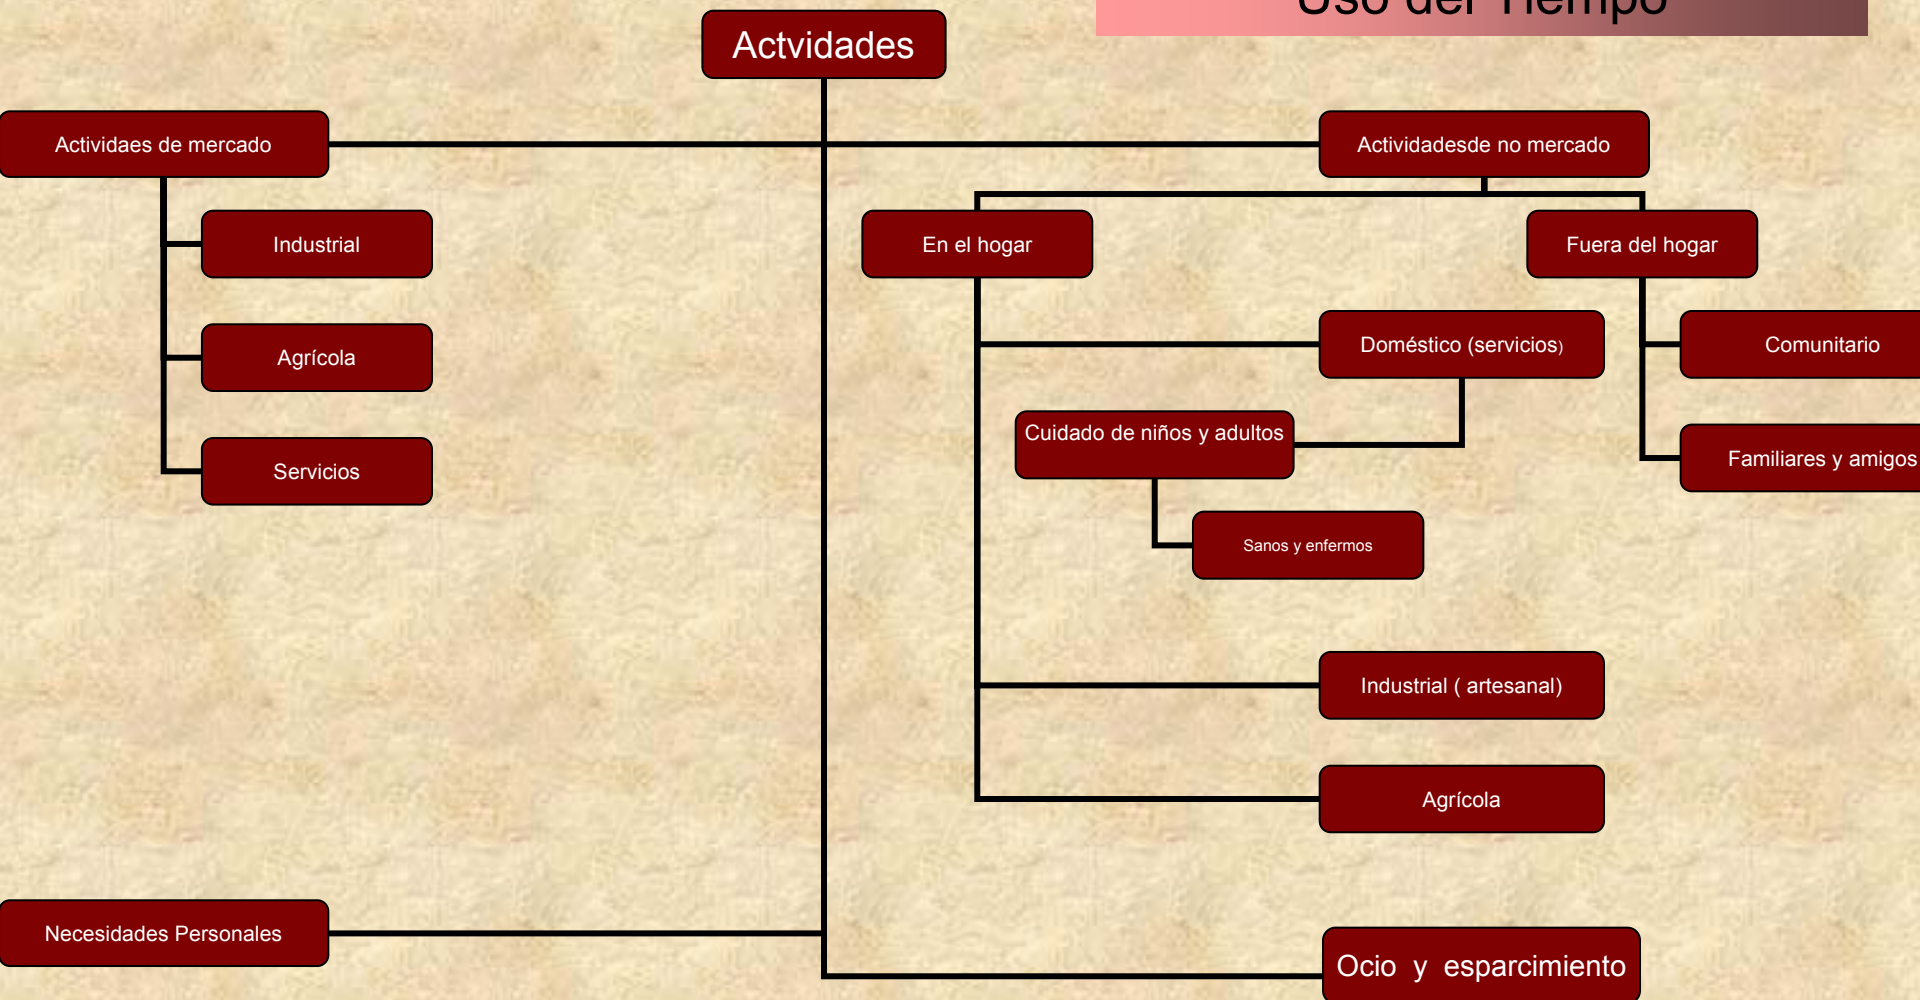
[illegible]

Actvidades

Actividaes de mercado

Industrial

Agrícola

Servicios

Actividadesde no mercado

En el hogar

Fuera del hogar

Doméstico (servicios)

Comunitario

Cuidado de niños y adultos

Familiares y amigos

Sanos y enfermos

Industrial ( artesanal)

Agrícola

Necesidades Personales

Ocio y esparcimiento